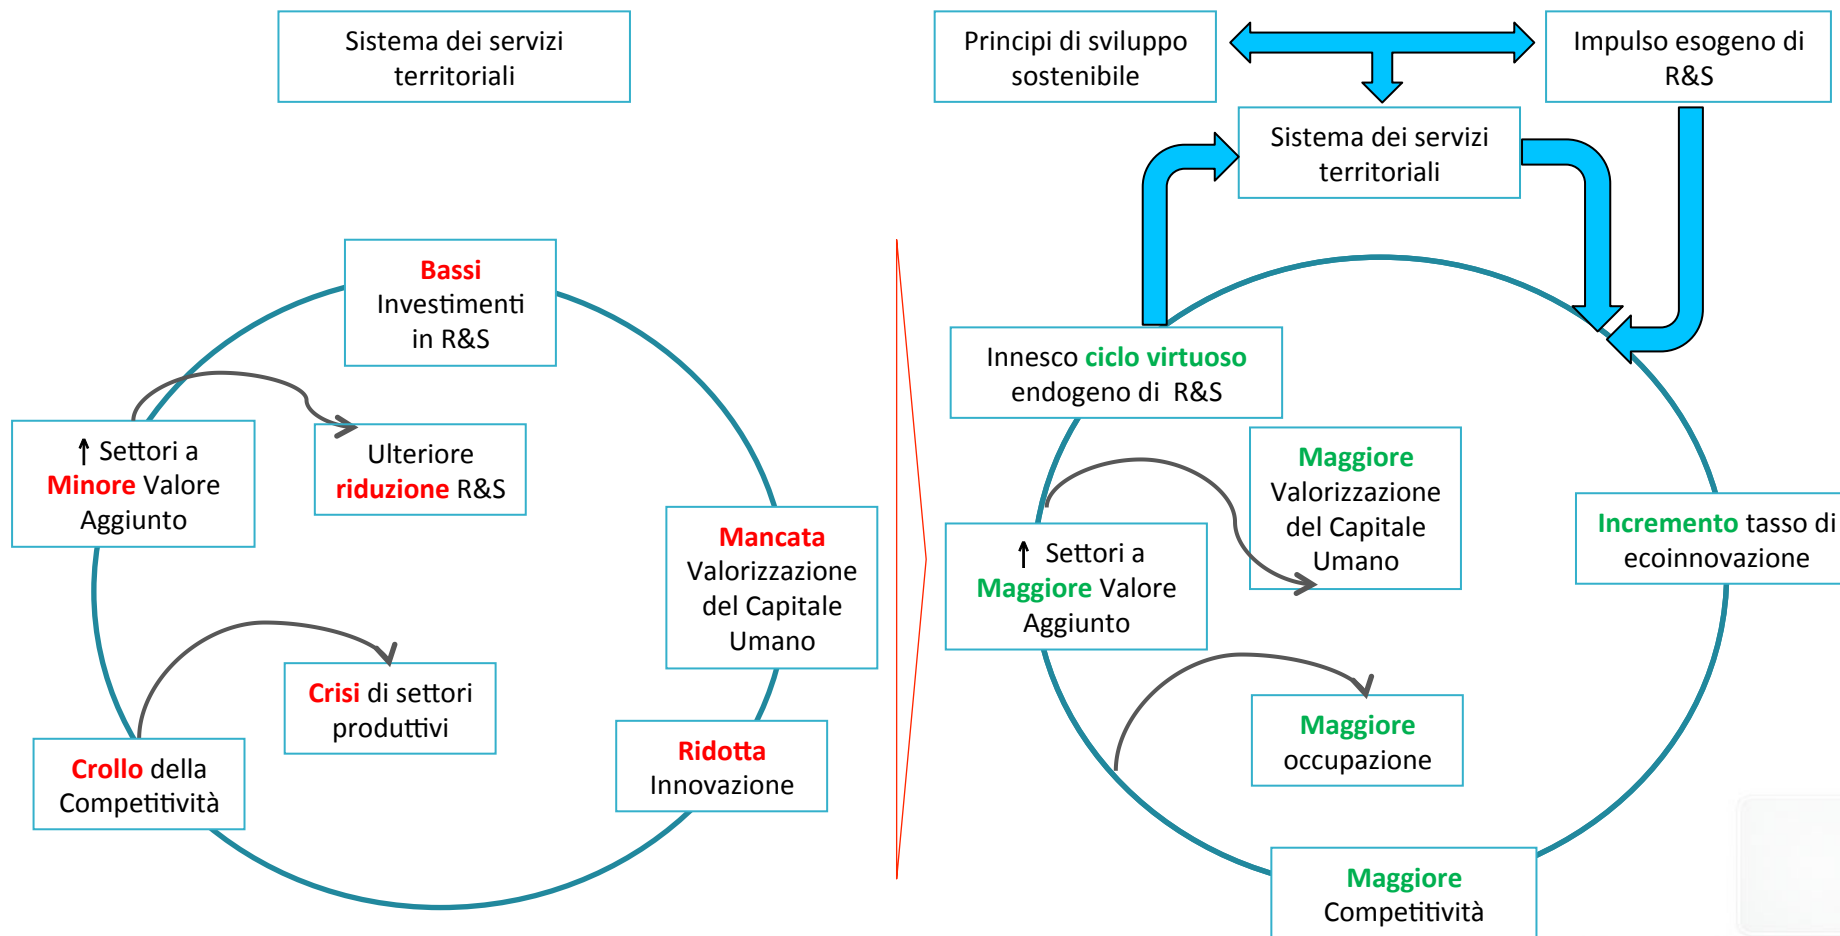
Sistema dei servizi territoriali

Bassi Investimenti in R&S

↑ Settori a Minore Valore Aggiunto

Ulteriore riduzione R&S

Mancata Valorizzazione del Capitale Umano

Crisi di settori produttivi

Crollo della Competitività

Ridotta Innovazione

Principi di sviluppo sostenibile

Impulso esogeno di R&S

Sistema dei servizi territoriali

Innesco ciclo virtuoso endogeno di R&S

Maggiore Valorizzazione del Capitale Umano

↑ Settori a Maggiore Valore Aggiunto

Incremento tasso di ecoinnovazione

Maggiore occupazione

Maggiore Competitività